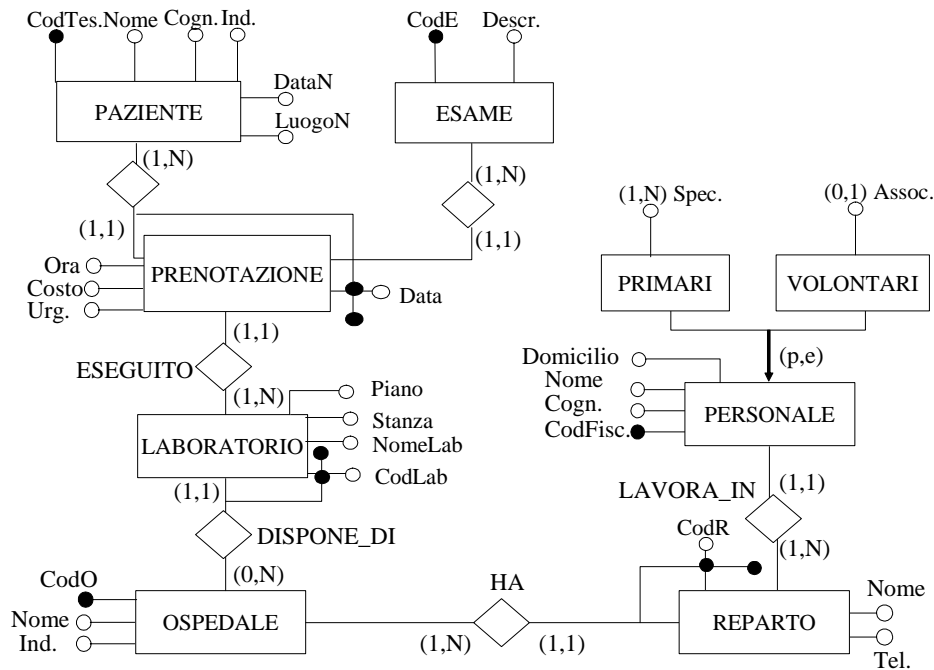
CodTes.
Nome
Cogn.
Ind.
DataN
LuogoN
PAZIENTE
CodE
Descr.
ESAME
(1,N)
(1,N)
(1,1)
(1,1)
Ora
Costo
Urg.
PRENOTAZIONE
Data
(1,N) Spec.
(0,1) Assoc.
PRIMARI
VOLONTARI
(1,1)
ESEGUITO
(1,N)
Piano
Stanza
NomeLab
CodLab
LABORATORIO
(1,1)
DISPONE_DI
(p,e)
Domicilio
Nome
Cogn.
CodFisc.
PERSONALE
LAVORA_IN
(1,1)
(1,N)
CodR
CodO
Nome
Ind.
OSPEDALE
(0,N)
HA
(1,N)
(1,1)
REPARTO
Nome
Tel.